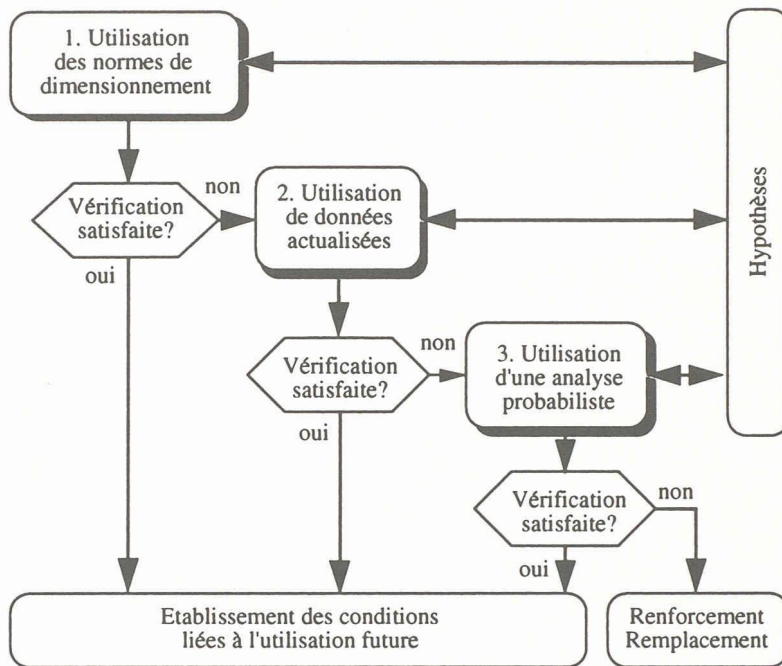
1. Utilisation des normes de dimensionnement

Hypothèses

Vérification satisfaite?

non

oui

2. Utilisation de données actualisées

Vérification satisfaite?

non

oui

3. Utilisation d'une analyse probabiliste

Vérification satisfaite?

non

oui

Etablissement des conditions liées à l'utilisation future

Renforcement Remplacement